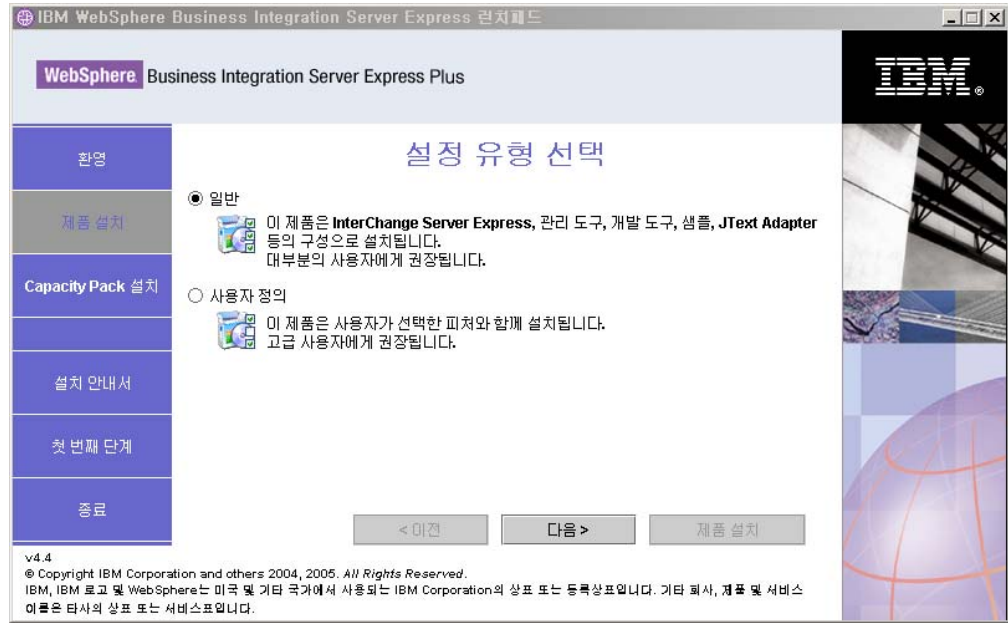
IBM WebSphere Business Integration Server Express 런치패드

WebSphere Business Integration Server Express Plus

IBM

환영

제품 설치

Capacity Pack 설치

설치 안내서

첫 번째 단계

종료

설정 유형 선택

일반

이 제품은 InterChange Server Express, 관리 도구, 개발 도구, 샘플, JText Adapter 등의 구성으로 설치됩니다.
대부분의 사용자에게 권장됩니다.

사용자 정의

이 제품은 사용자가 선택한 피쳐와 함께 설치됩니다.
고급 사용자에게 권장됩니다.

< 이전

다음 >

제품 설치

v4.4
© Copyright IBM Corporation and others 2004, 2005. All Rights Reserved.
IBM, IBM 로고 및 WebSphere는 미국 및 기타 국가에서 사용되는 IBM Corporation의 상표 또는 등록상표입니다. 기타 회사, 제품 및 서비스 이름은 타사의 상표 또는 서비스표입니다.